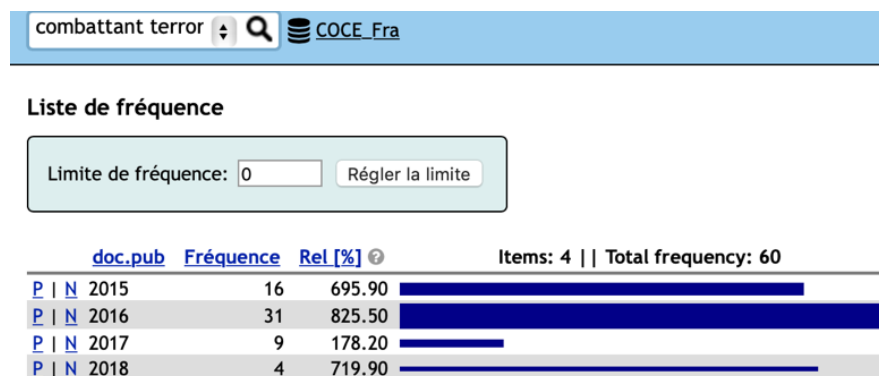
combattant terror

COCE_Fra

Liste de fréquence

Limite de fréquence: 0 Régler la limite

| | doc.pub | Fréquence | Rel [%] | Items: 4 \|\| Total frequency: 60 |
|---|---|---|---|---|
| P \| N | 2015 | 16 | 695.90 | |
| P \| N | 2016 | 31 | 825.50 | |
| P \| N | 2017 | 9 | 178.20 | |
| P \| N | 2018 | 4 | 719.90 | |